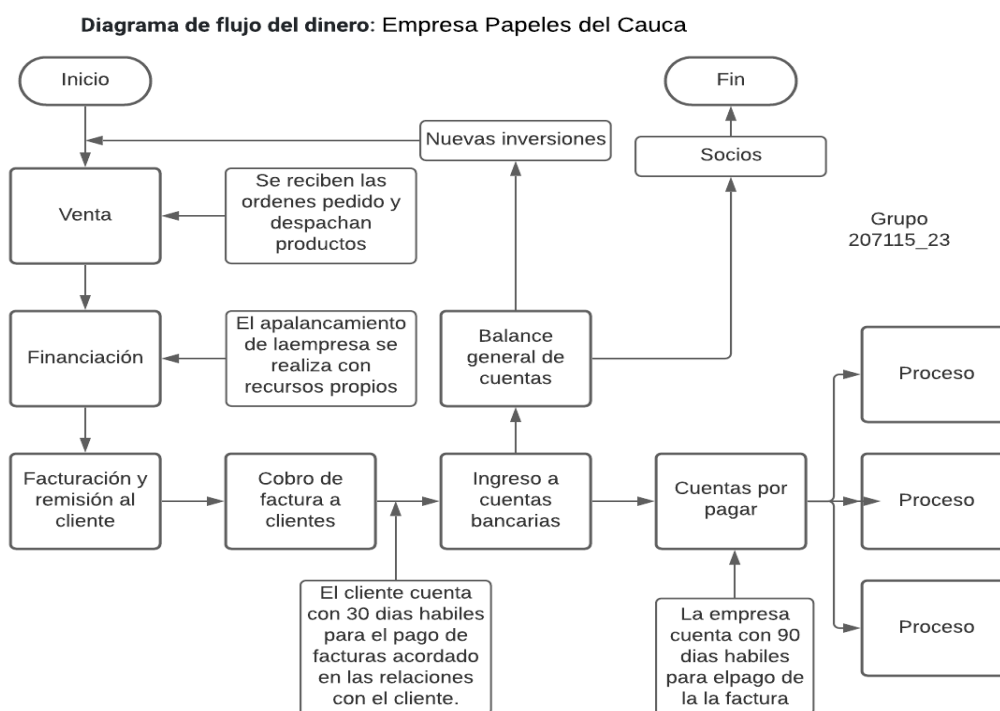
**Diagrama de flujo del dinero**: Empresa Papeles del Cauca

Inicio

Nuevas inversiones

Fin

Socios

Venta

Se reciben las ordenes pedido y despachan productos

Grupo 207115_23

Financiación

El apalancamiento de laempresa se realiza con recursos propios

Balance general de cuentas

Proceso

Facturación y remisión al cliente

Cobro de factura a clientes

Ingreso a cuentas bancarias

Cuentas por pagar

Proceso

Proceso

El cliente cuenta con 30 dias habiles para el pago de facturas acordado en las relaciones con el cliente.

La empresa cuenta con 90 dias habiles para elpago de la la factura